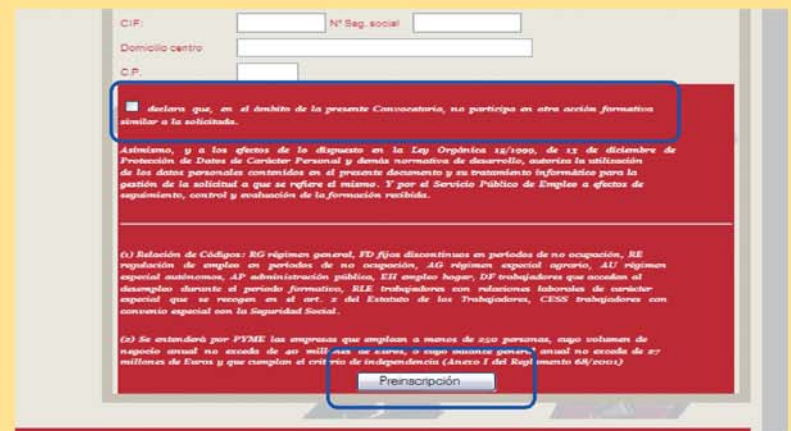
CIF:

Nº Seg. social

Domicilio centro

C.P.

declara que, en el ámbito de la presente Convocatoria, no participa en otra acción formativa similar a la solicitada.

Asimismo, y a los efectos de lo dispuesto en la Ley Orgánica 15/1999, de 13 de diciembre de Protección de Datos de Carácter Personal y demás normativa de desarrollo, autoriza la utilización de los datos personales contenidos en el presente documento y su tratamiento informático para la gestión de la solicitud a que se refiere el mismo. Y por el Servicio Público de Empleo a efectos de seguimiento, control y evaluación de la formación recibida.

(1) Relación de Códigos: RG régimen general, FD fijos discontinuos en periodos de no ocupación, RE regulación de empleo en periodos de no ocupación, AG régimen especial agrario, AU régimen especial autónomos, AP administración pública, EH empleo hogar, DF trabajadores que acceden al desempleo durante el periodo formativo, RLE trabajadores con relaciones laborales de carácter especial que se recogen en el art. 2 del Estatuto de los Trabajadores, CESS trabajadores con convenio especial con la Seguridad Social.

(2) Se entenderá por PYME las empresas que emplean a menos de 250 personas, cuyo volumen de negocio anual no exceda de 40 millones de euros, o cuyo balance general anual no excede de 27 millones de Euros y que cumplan el criterio de independencia (Anexo I del Reglamento 68/2001)

Preinscripción